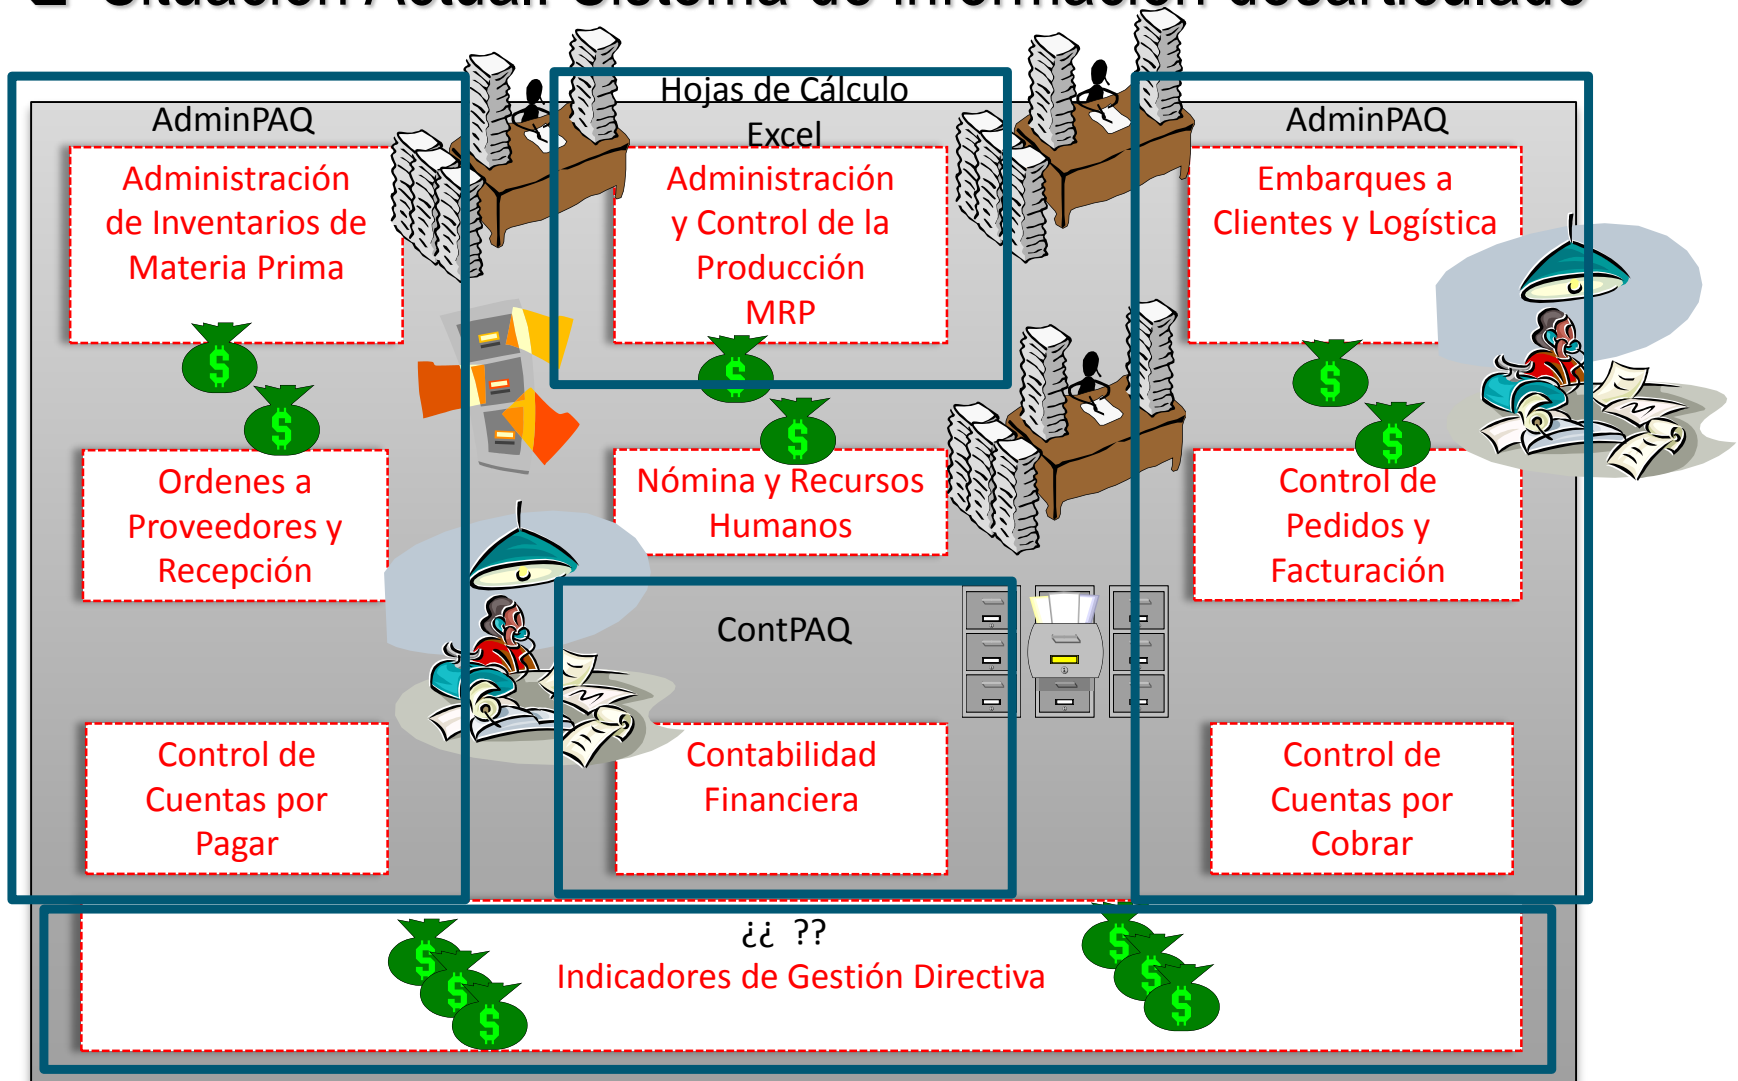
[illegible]

AdminPAQ

Administración de Inventarios de Materia Prima

Ordenes a Proveedores y Recepción

Control de Cuentas por Pagar

Hojas de Cálculo Excel

Administración y Control de la Producción MRP

Nómina y Recursos Humanos

ContPAQ

Contabilidad Financiera

AdminPAQ

Embarques a Clientes y Logística

Control de Pedidos y Facturación

Control de Cuentas por Cobrar

¿¿ ??
Indicadores de Gestión Directiva